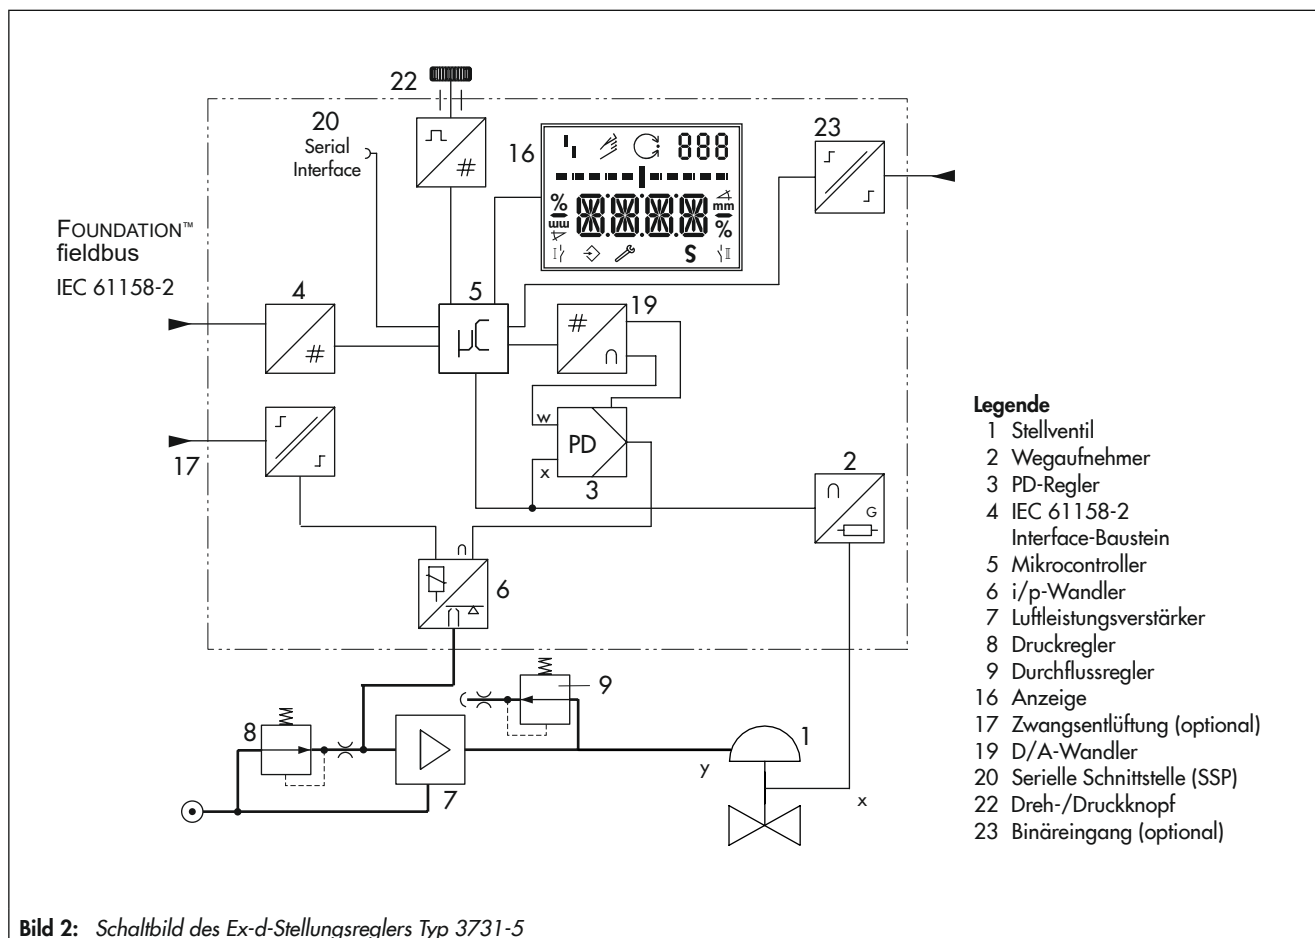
22

20
Serial
Interface

16

888

%
mm
%

S

23

FOUNDATION™
fieldbus
IEC 61158-2

4

#

5

µC

#

19

w

PD

x

3

17

2

G

6

9

8

7

y

1

x

Legende
1 Stellventil
2 Wegaufnehmer
3 PD-Regler
4 IEC 61158-2 Interface-Baustein
5 Mikrocontroller
6 i/p-Wandler
7 Luftleistungsverstärker
8 Druckregler
9 Durchflussregler
16 Anzeige
17 Zwangsentlüftung (optional)
19 D/A-Wandler
20 Serielle Schnittstelle (SSP)
22 Dreh-/Druckknopf
23 Binäreingang (optional)

Bild 2: Schaltbild des Ex-d-Stellungsreglers Typ 3731-5